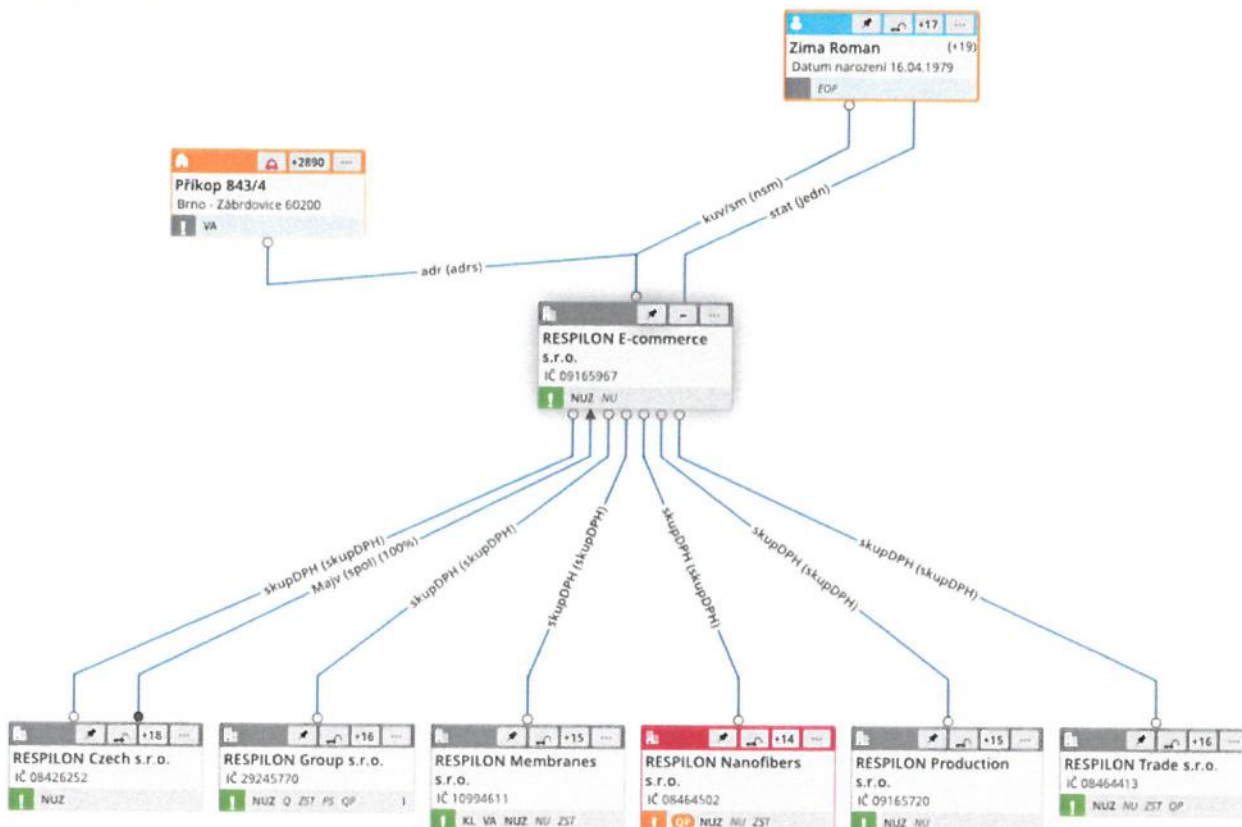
+17 ···
Zima Roman (+19)
Datum narození 16.04.1979
EOP

+2890 ···
Příkop 843/4
Brno - Zábrdovice 60200
VA

kuv/sm (nsm)
stat (jedn)
adr (adrs)

- ···
RESPILON E-commerce s.r.o.
IČ 09165967
NUZ NU

skupDPH (skupDPH)
Majv (spol) (100%)
skupDPH (skupDPH)
skupDPH (skupDPH)
skupDPH (skupDPH)
skupDPH (skupDPH)
skupDPH (skupDPH)

+18 ···
RESPILON Czech s.r.o.
IČ 08426252
NUZ

+16 ···
RESPILON Group s.r.o.
IČ 29245770
NUZ Q ZST PS QP

+15 ···
RESPILON Membranes s.r.o.
IČ 10994611
KL VA NUZ NU ZST

+14 ···
RESPILON Nanofibers s.r.o.
IČ 08464502
OP NUZ NU ZST

+15 ···
RESPILON Production s.r.o.
IČ 09165720
NUZ NU

+16 ···
RESPILON Trade s.r.o.
IČ 08464413
NUZ NU ZST QP